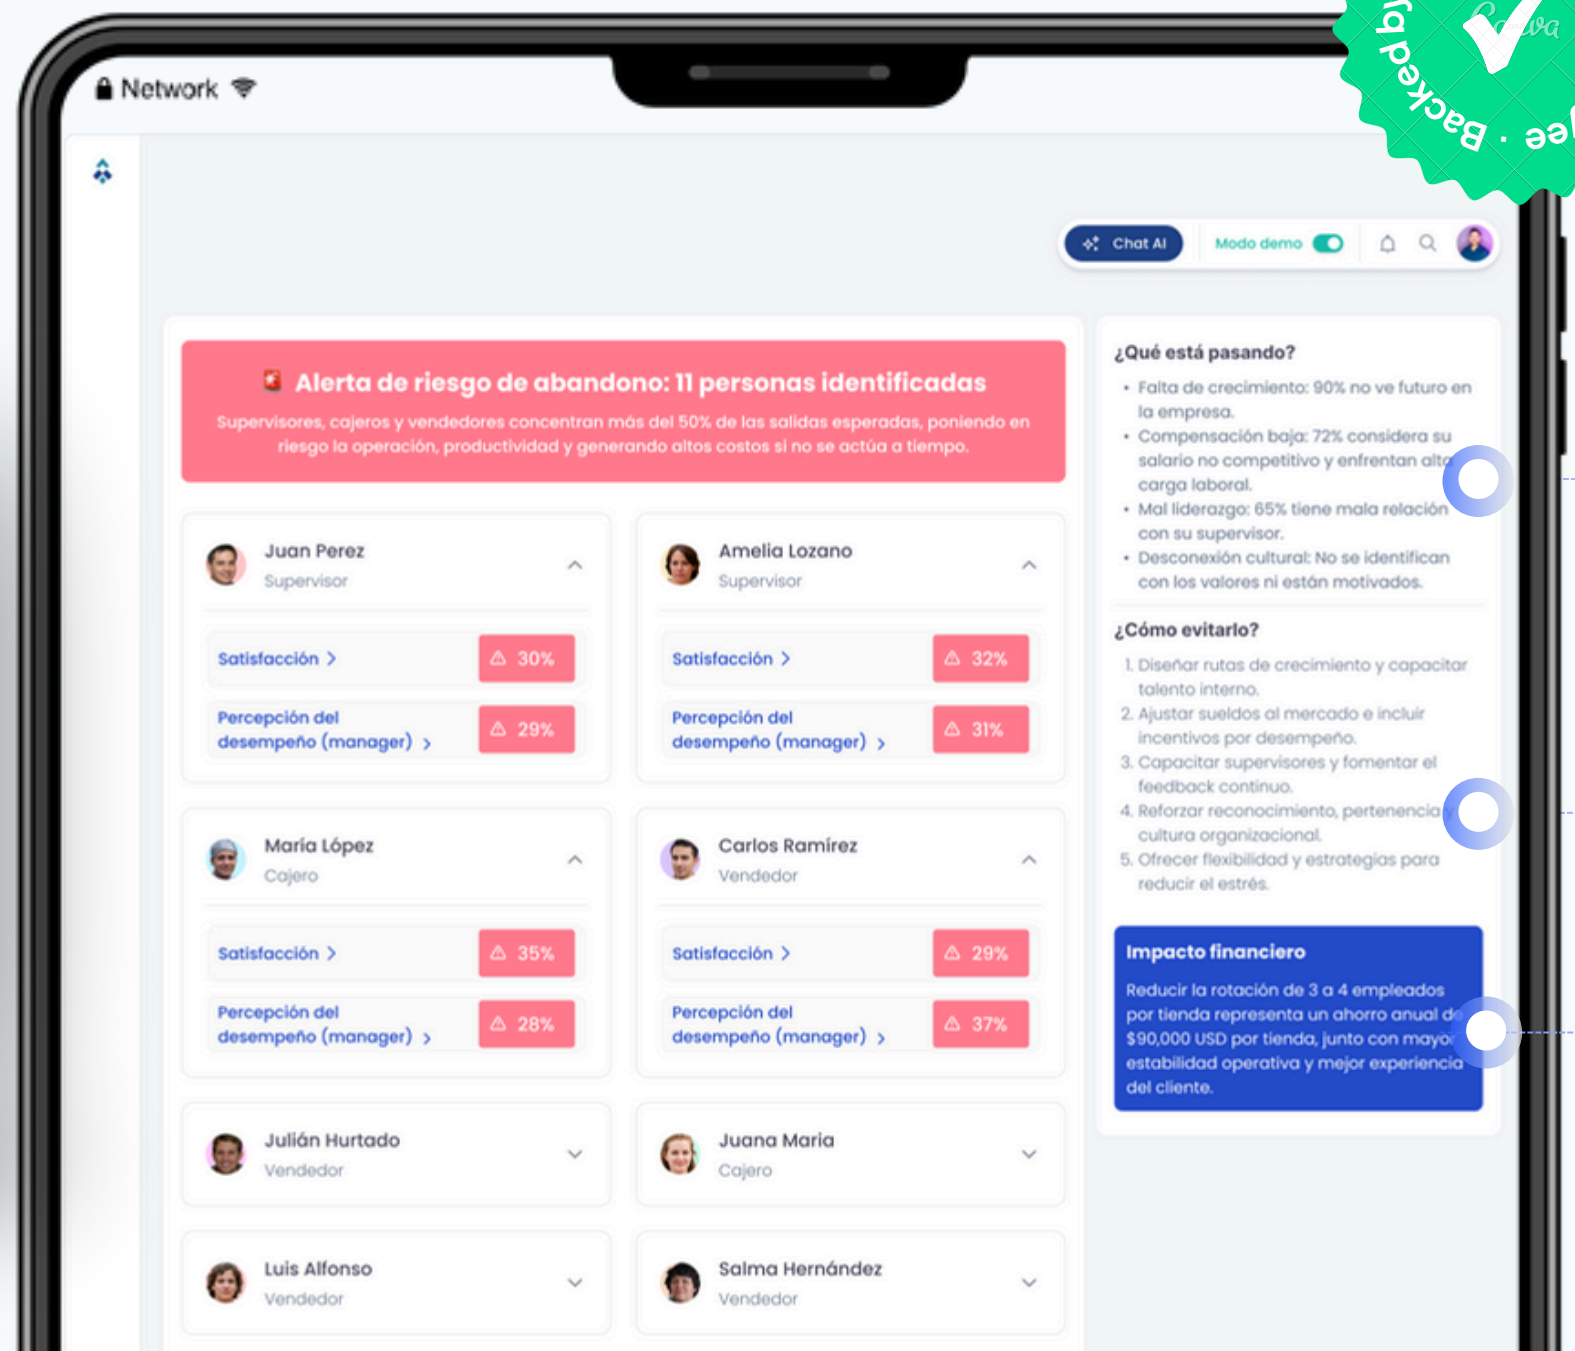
Network

Canva
Backed by · ee

Chat AI
Modo demo

Alerta de riesgo de abandono: 11 personas identificadas
Supervisores, cajeros y vendedores concentran más del 50% de las salidas esperadas, poniendo en riesgo la operación, productividad y generando altos costos si no se actúa a tiempo.

Juan Perez
Supervisor
Satisfacción 30%
Percepción del desempeño (manager) 29%

Amelia Lozano
Supervisor
Satisfacción 32%
Percepción del desempeño (manager) 31%

María López
Cajero
Satisfacción 35%
Percepción del desempeño (manager) 28%

Carlos Ramírez
Vendedor
Satisfacción 29%
Percepción del desempeño (manager) 37%

Julián Hurtado
Vendedor

Juana Maria
Cajero

Luis Alfonso
Vendedor

Salma Hernández
Vendedor

¿Qué está pasando?
• Falta de crecimiento: 90% no ve futuro en la empresa.
• Compensación baja: 72% considera su salario no competitivo y enfrentan alta carga laboral.
• Mal liderazgo: 65% tiene mala relación con su supervisor.
• Desconexión cultural: No se identifican con los valores ni están motivados.

¿Cómo evitarlo?
1. Diseñar rutas de crecimiento y capacitar talento interno.
2. Ajustar sueldos al mercado e incluir incentivos por desempeño.
3. Capacitar supervisores y fomentar el feedback continuo.
4. Reforzar reconocimiento, pertenencia y cultura organizacional.
5. Ofrecer flexibilidad y estrategias para reducir el estrés.

Impacto financiero
Reducir la rotación de 3 a 4 empleados por tienda representa un ahorro anual de $90,000 USD por tienda, junto con mayor estabilidad operativa y mejor experiencia del cliente.